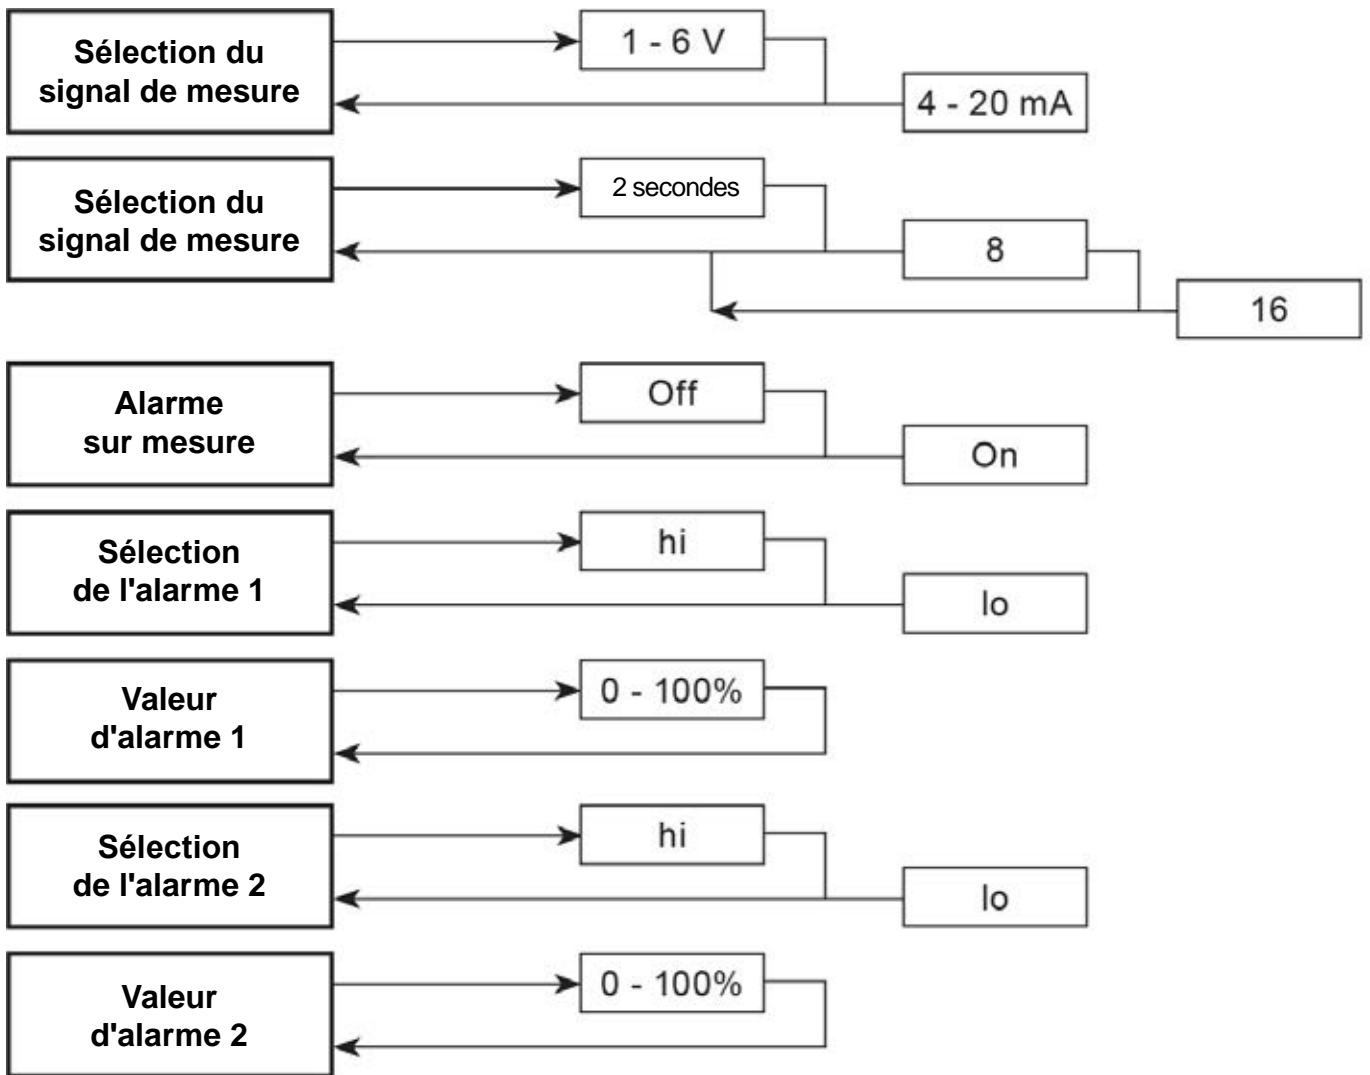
Sélection du signal de mesure

1 - 6 V

4 - 20 mA

Sélection du signal de mesure

2 secondes

8

16

Alarme sur mesure

Off

On

Sélection de l'alarme 1

hi

lo

Valeur d'alarme 1

0 - 100%

Sélection de l'alarme 2

hi

lo

Valeur d'alarme 2

0 - 100%